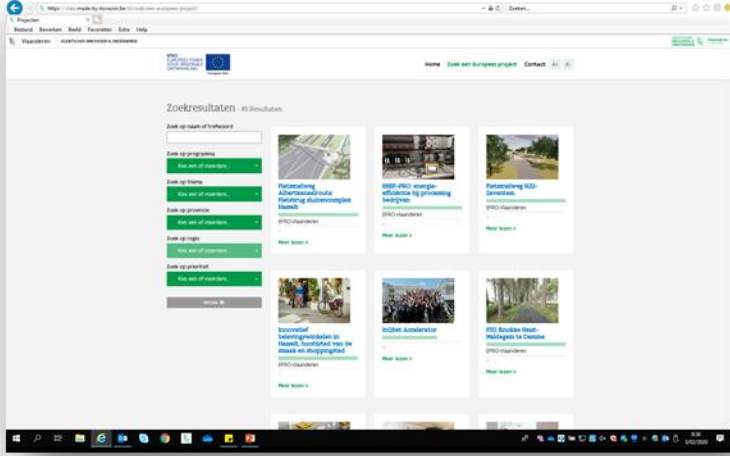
https://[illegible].made-by-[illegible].be/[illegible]

Zoeken...

Projecten

Bestand Bewerken Beeld Favorieten Extra Help

Vlaanderen AGENTSCHAP INNOVEREN & ONDERNEMEN

EFRO EUROPEES FONDS VOOR REGIONALE ONTWIKKELING

Home Zoek een Europees project Contact A- A+

Zoekresultaten - 85 Resultaten

Zoek op naam of trefwoord

Zoek op programma

Kies een of meerdere...

Zoek op thema

Kies een of meerdere...

Zoek op provincie

Kies een of meerdere...

Zoek op regio

Kies een of meerdere...

Zoek op prioriteit

Kies een of meerdere...

WISSEN

Fietsnelweg Albertkanaalroute: Fietsbrug sluizencomplex Hasselt

EFRO-Vlaanderen

Meer lezen »

SMEP-PRO: energie-efficiëntie bij processing bedrijven

EFRO-Vlaanderen

Meer lezen »

Fietsnelweg H2-Zaventem

EFRO-Vlaanderen

Meer lezen »

Innovatief belevingswinkelen in Hasselt, hoofdstad van de smaak en shoppingstad

EFRO-Vlaanderen

Meer lezen »

InQbet Accelerator

Meer lezen »

F10 Knokke Heist-Maldegem te Damme

EFRO-Vlaanderen

Meer lezen »

8:30
1/02/2020